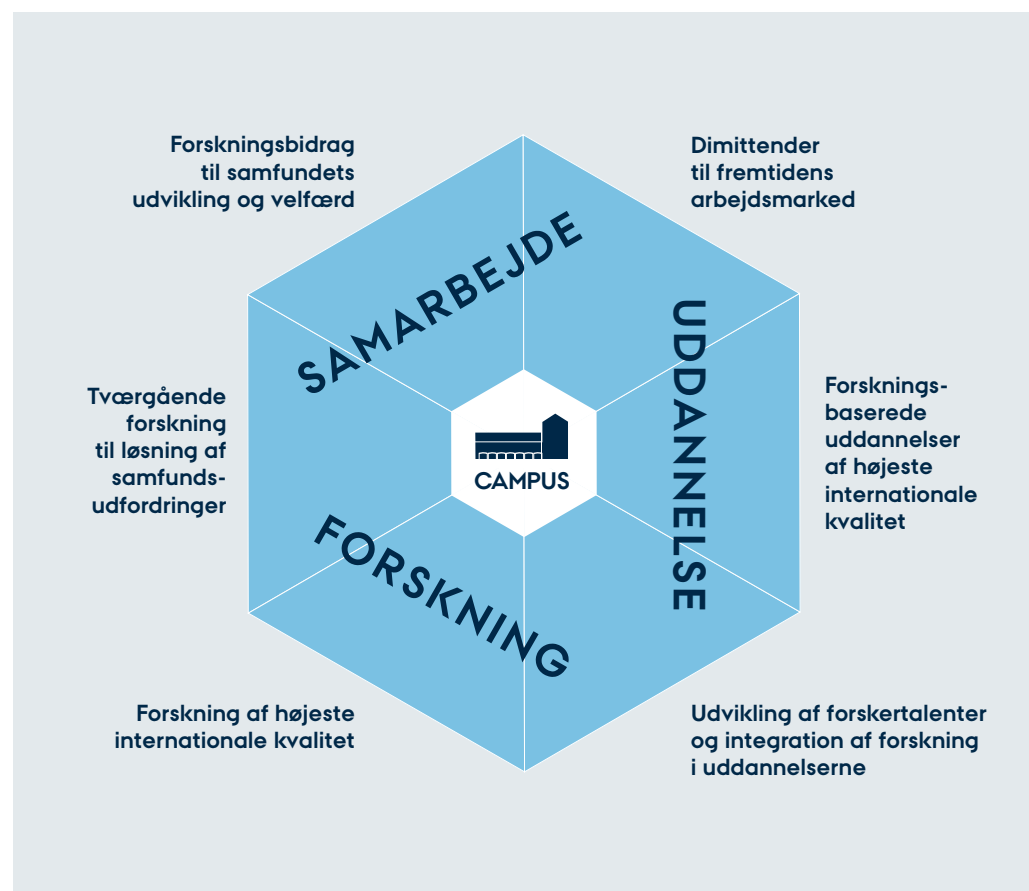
Forskningsbidrag til samfundets udvikling og velfærd

Dimittender til fremtidens arbejdsmarked

SAMARBEJDE

UDDANNELSE

Tværgående forskning til løsning af samfundsudfordringer

CAMPUS

Forsknings-baserede uddannelser af højeste internationale kvalitet

FORSKNING

Forskning af højeste internationale kvalitet

Udvikling af forskertalenter og integration af forskning i uddannelserne